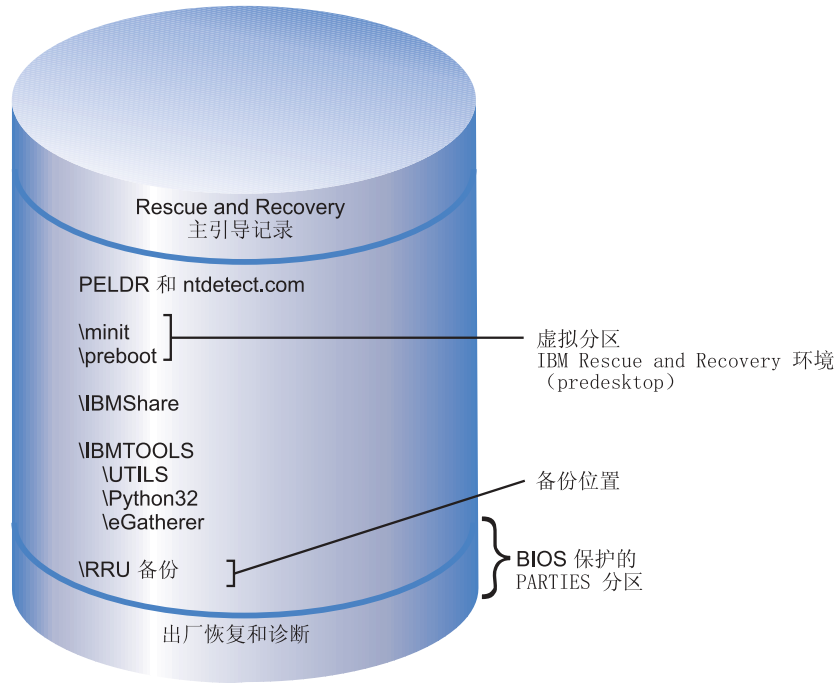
Rescue and Recovery
主引导记录

PELDR 和 ntdetect.com

\minit
\preboot

虚拟分区
IBM Rescue and Recovery 环境
（predesktop）

\IBMShare

\IBMTOOLS
\UTILS
\Python32
\eGatherer

备份位置

\RRU 备份

BIOS 保护的
PARTIES 分区

出厂恢复和诊断